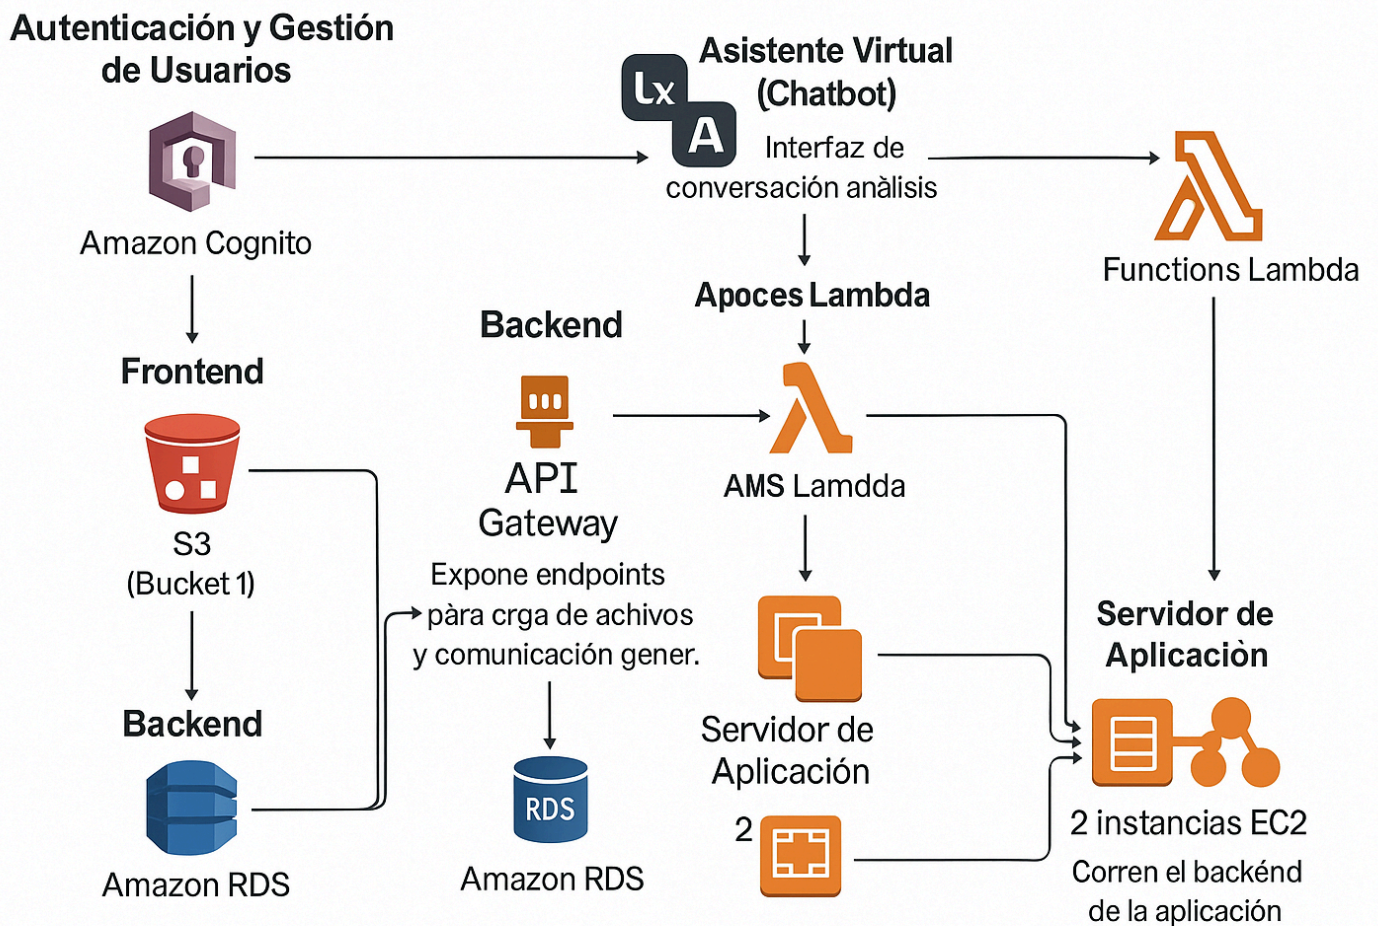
Autenticación y Gestión de Usuarios

Amazon Cognito

Frontend

S3 (Bucket 1)

Backend

Amazon RDS

Asistente Virtual (Chatbot)

Lx

A

Interfaz de conversación anàlisis

Functions Lambda

Apoces Lambda

Backend

API Gateway

Expone endpoints pàra crga de achivos y comunicación gener.

RDS

Amazon RDS

AMS Lamdda

Servidor de Aplicación

2

Servidor de Aplicaciòn

2 instancias EC2

Corren el backénd de la aplicación